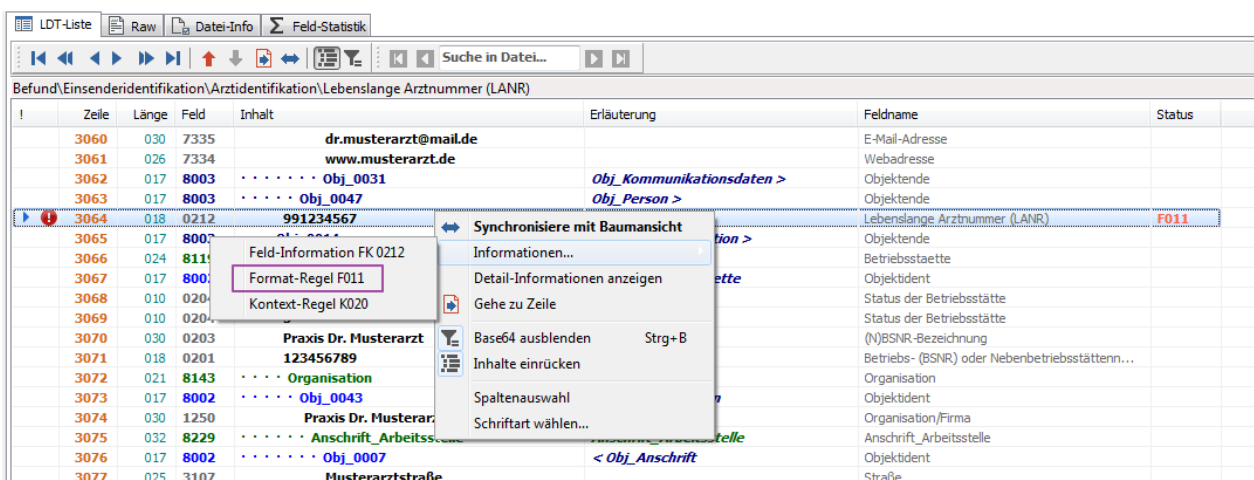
LDT-Liste | Raw | Datei-Info | Feld-Statistik

Suche in Datei...

Befund\Einsenderidentifikation\Arztidentifikation\Lebenslange Arztnummer (LANR)

| ! | Zeile | Länge | Feld | Inhalt | Erläuterung | Feldname | Status |
|---|---|---|---|---|---|---|---|
| | 3060 | 030 | 7335 | dr.musterarzt@mail.de | | E-Mail-Adresse | |
| | 3061 | 026 | 7334 | www.musterarzt.de | | Webadresse | |
| | 3062 | 017 | 8003 | Obj_0031 | Obj_Kommunikationsdaten > | Objektende | |
| | 3063 | 017 | 8003 | Obj_0047 | Obj_Person > | Objektende | |
| | 3064 | 018 | 0212 | 991234567 | | Lebenslange Arztnummer (LANR) | F011 |
| | 3065 | 017 | 8003 | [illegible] | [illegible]tion > | Objektende | |
| | 3066 | 024 | 811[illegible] | | | Betriebsstaette | |
| | 3067 | 017 | 800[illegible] | | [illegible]stette | Objektident | |
| | 3068 | 010 | 020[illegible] | | | Status der Betriebsstätte | |
| | 3069 | 010 | 020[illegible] | | | Status der Betriebsstätte | |
| | 3070 | 030 | 0203 | Praxis Dr. Musterarzt | | (N)BSNR-Bezeichnung | |
| | 3071 | 018 | 0201 | 123456789 | | Betriebs- (BSNR) oder Nebenbetriebsstättenn... | |
| | 3072 | 021 | 8143 | Organisation | | Organisation | |
| | 3073 | 017 | 8002 | Obj_0043 | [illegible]n | Objektident | |
| | 3074 | 030 | 1250 | Praxis Dr. Musterarz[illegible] | | Organisation/Firma | |
| | 3075 | 032 | 8229 | Anschrift_Arbeitsst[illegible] | Anschrift_Arbeitsstelle | Anschrift_Arbeitsstelle | |
| | 3076 | 017 | 8002 | Obj_0007 | < Obj_Anschrift | Objektident | |
| | 3077 | 025 | 3107 | Musterarztstraße | | Straße | |

Feld-Information FK 0212
Format-Regel F011
Kontext-Regel K020

Synchronisiere mit Baumansicht
Informationen...
Detail-Informationen anzeigen
Gehe zu Zeile
Base64 ausblenden Strg+B
Inhalte einrücken
Spaltenauswahl
Schriftart wählen...